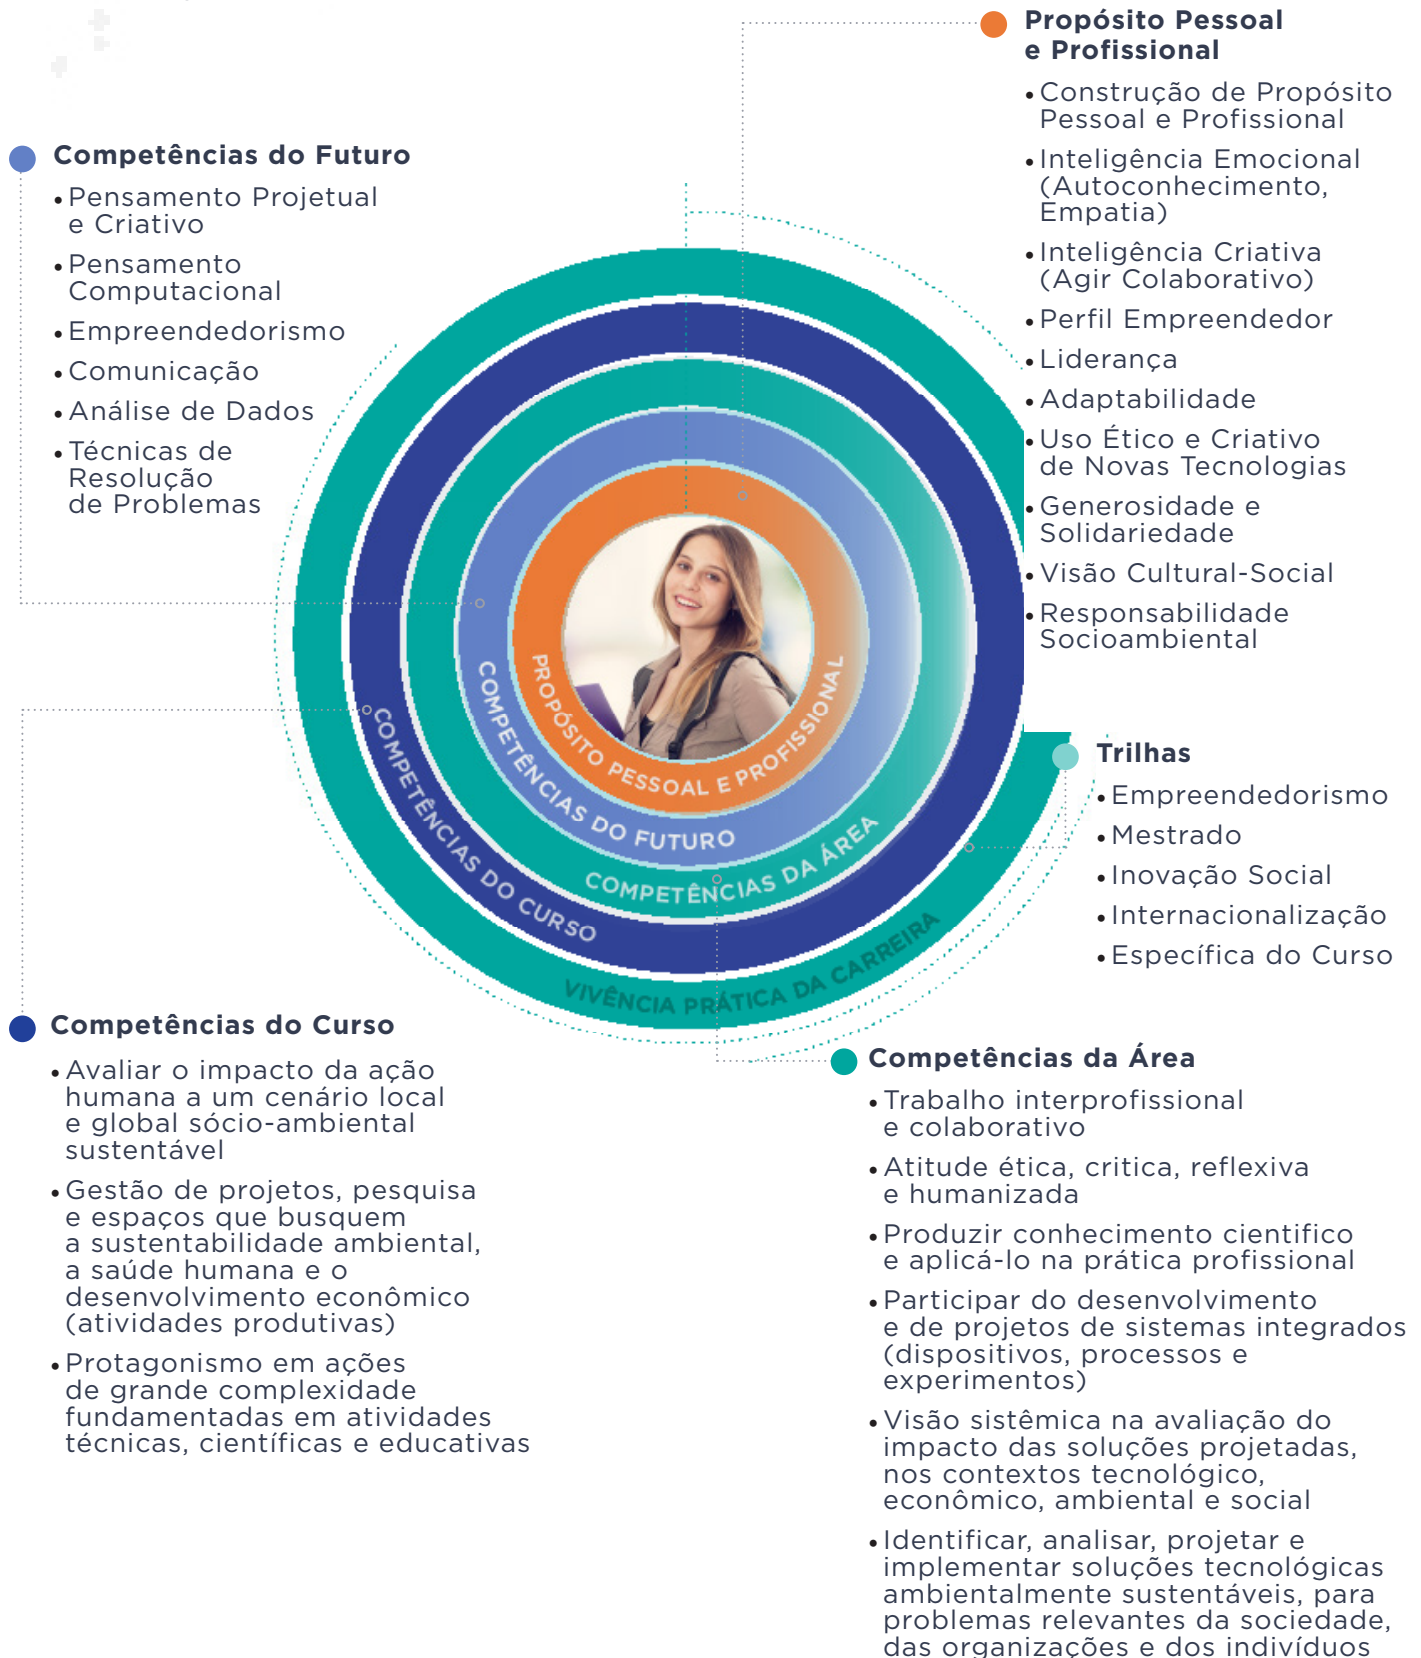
Competências do Futuro
• Pensamento Projetual e Criativo
• Pensamento Computacional
• Empreendedorismo
• Comunicação
• Análise de Dados
• Técnicas de Resolução de Problemas

Propósito Pessoal e Profissional
• Construção de Propósito Pessoal e Profissional
• Inteligência Emocional (Autoconhecimento, Empatia)
• Inteligência Criativa (Agir Colaborativo)
• Perfil Empreendedor
• Liderança
• Adaptabilidade
• Uso Ético e Criativo de Novas Tecnologias
• Generosidade e Solidariedade
• Visão Cultural-Social
• Responsabilidade Socioambiental

PROPÓSITO PESSOAL E PROFISSIONAL
COMPETÊNCIAS DO FUTURO
COMPETÊNCIAS DA ÁREA
COMPETÊNCIAS DO CURSO
VIVÊNCIA PRÁTICA DA CARREIRA

Trilhas
• Empreendedorismo
• Mestrado
• Inovação Social
• Internacionalização
• Específica do Curso

Competências do Curso
• Avaliar o impacto da ação humana a um cenário local e global sócio-ambiental sustentável
• Gestão de projetos, pesquisa e espaços que busquem a sustentabilidade ambiental, a saúde humana e o desenvolvimento econômico (atividades produtivas)
• Protagonismo em ações de grande complexidade fundamentadas em atividades técnicas, científicas e educativas

Competências da Área
• Trabalho interprofissional e colaborativo
• Atitude ética, critica, reflexiva e humanizada
• Produzir conhecimento cientifico e aplicá-lo na prática profissional
• Participar do desenvolvimento e de projetos de sistemas integrados (dispositivos, processos e experimentos)
• Visão sistêmica na avaliação do impacto das soluções projetadas, nos contextos tecnológico, econômico, ambiental e social
• Identificar, analisar, projetar e implementar soluções tecnológicas ambientalmente sustentáveis, para problemas relevantes da sociedade, das organizações e dos indivíduos